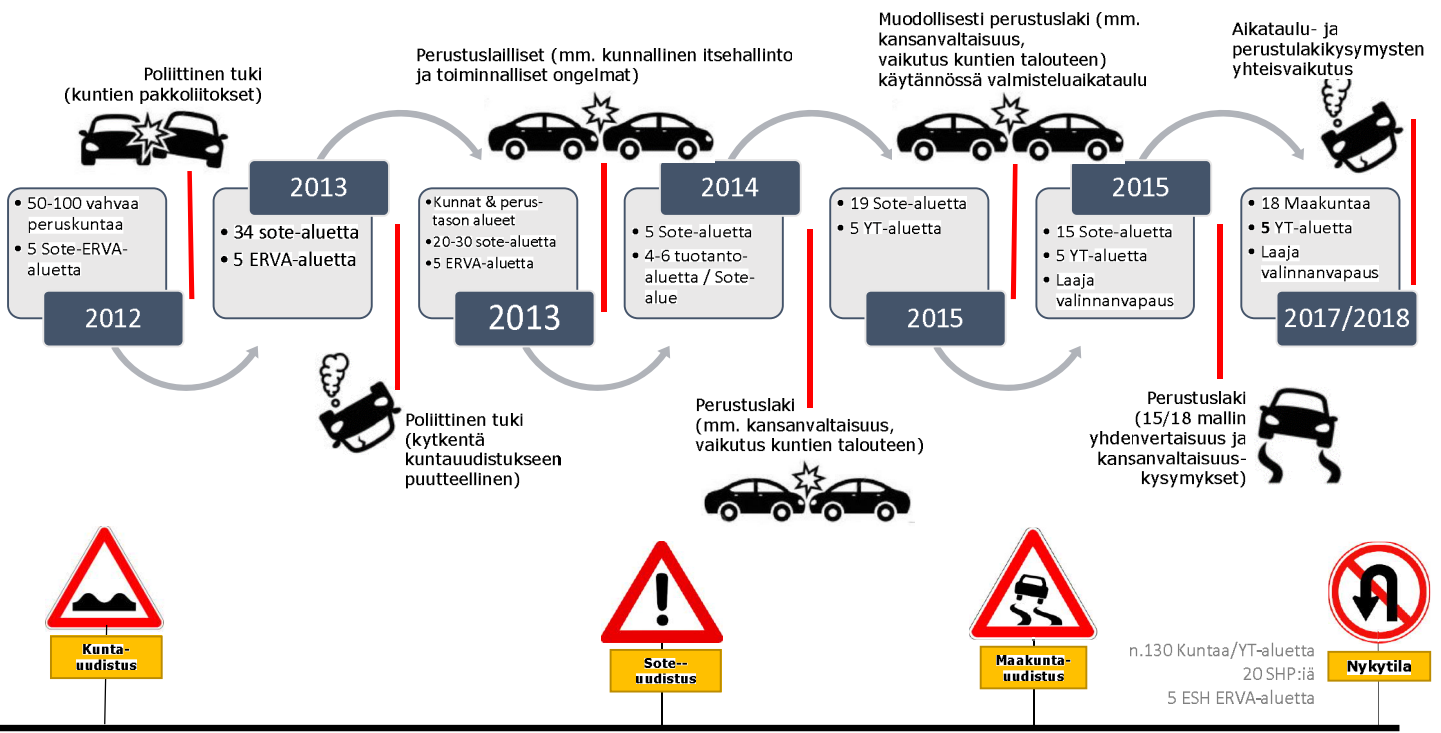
Poliittinen tuki
(kuntien pakkoliitokset)

• 50-100 vahvaa peruskuntaa
• 5 Sote-ERVA-aluetta

2012

2013

• 34 sote-aluetta
• 5 ERVA-aluetta

Poliittinen tuki
(kytkentä kuntauudistukseen puutteellinen)

Perustuslailliset (mm. kunnallinen itsehallinto ja toiminnalliset ongelmat)

• Kunnat & perustason alueet
• 20-30 sote-aluetta
• 5 ERVA-aluetta

2013

2014

• 5 Sote-aluetta
• 4-6 tuotantoaluetta / Sotealue

Perustuslaki
(mm. kansanvaltaisuus, vaikutus kuntien talouteen)

Muodollisesti perustuslaki (mm. kansanvaltaisuus, vaikutus kuntien talouteen) käytännössä valmisteluaikataulu

• 19 Sote-aluetta
• 5 YT-aluetta

2015

2015

• 15 Sote-aluetta
• 5 YT-aluetta
• Laaja valinnanvapaus

Aikataulu- ja perustulakikysymysten yhteisvaikutus

• 18 Maakuntaa
• 5 YT-aluetta
• Laaja valinnanvapaus

2017/2018

Perustuslaki
(15/18 mallin yhdenvertaisuus ja kansanvaltaisuuskysymykset)

Kuntauudistus

Sote--uudistus

Maakuntauudistus

n.130 Kuntaa/YT-aluetta
20 SHP:iä
5 ESH ERVA-aluetta

Nykytila